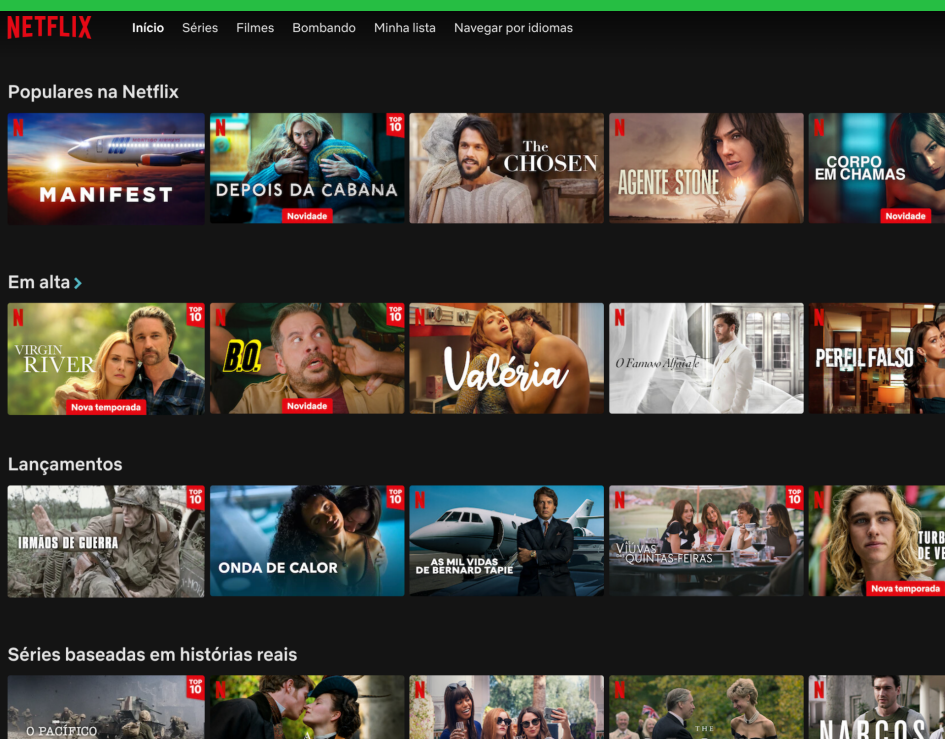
NETFLIX Início Séries Filmes Bombando Minha lista Navegar por idiomas

Populares na Netflix

MANIFEST

N TOP 10 DEPOIS DA CABANA Novidade

The CHOSEN

N AGENTE STONE

N CORPO EM CHAMAS Novidade

Em alta >

N TOP 10 VIRGIN RIVER Nova temporada

N TOP 10 B.O. Novidade

N TOP 10 Valéria

N O Famoso Alfaiate

N PERFIL FALSO

Lançamentos

TOP 10 IRMÃOS DE GUERRA

TOP 10 ONDA DE CALOR

N AS MIL VIDAS DE BERNARD TAPIE

N TOP 10 VIÚVAS QUINTAS-FEIRAS

N TURB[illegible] DE VE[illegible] Nova temporada

Séries baseadas em histórias reais

TOP 10 O PACÍFICO

N

N

N THE

N NARCOS